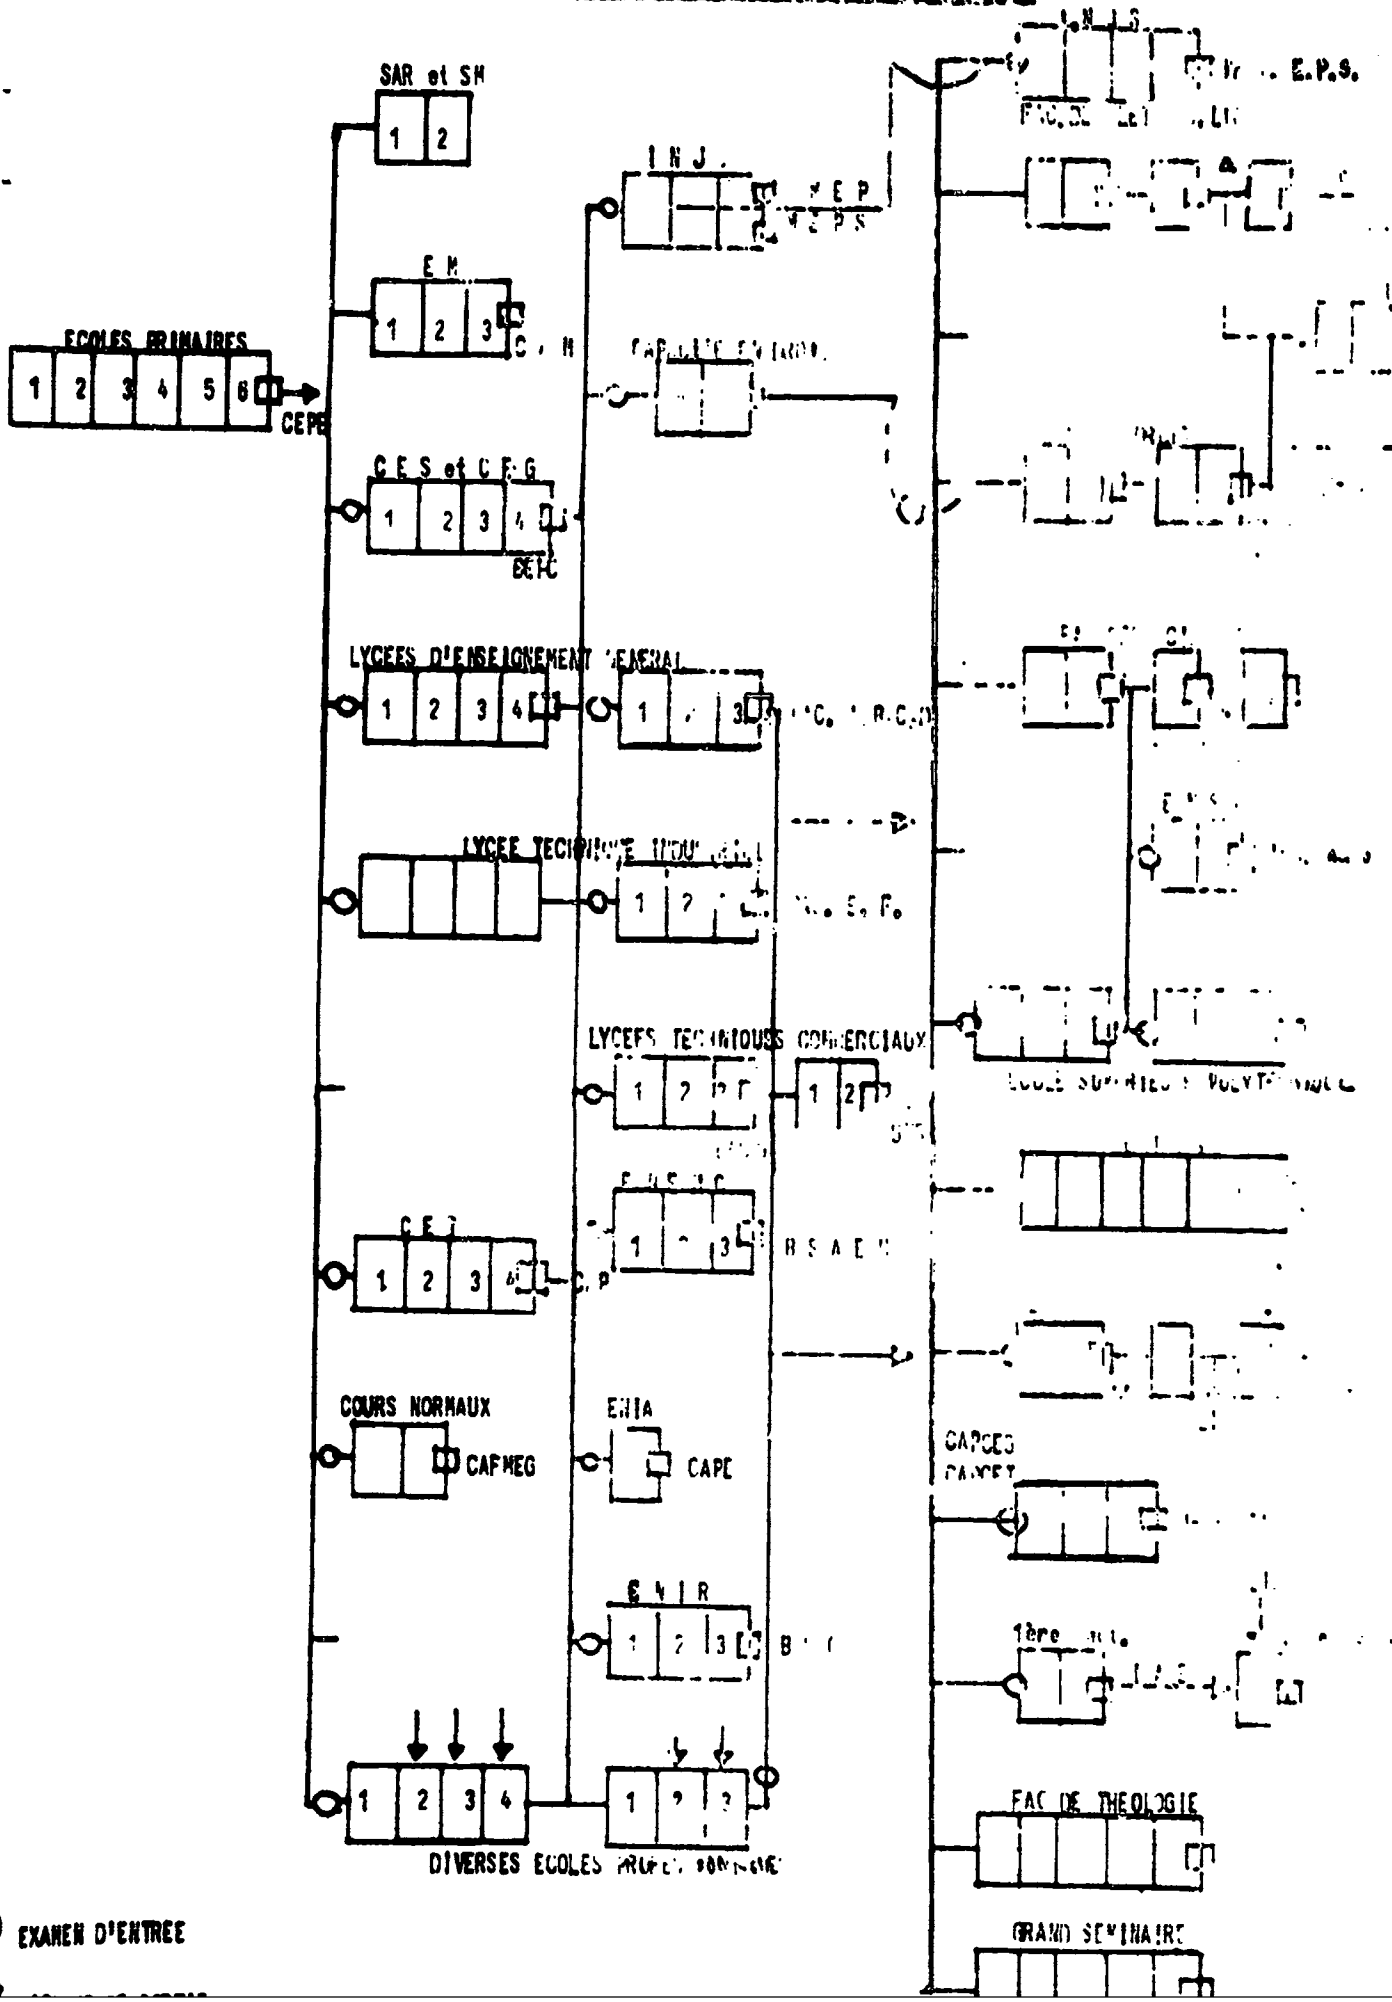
I.N.S.
E.P.S.
FACULTE
SAR et SM
1
2
I N J.
M E P
M E P S
E M
1
2
3
C. M
ECOLES PRIMAIRES
1
2
3
4
5
6
CEPE
FACULTE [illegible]
C E S et C E G
1
2
3
4
BEPC
LYCEES D'ENSEIGNEMENT GENERAL
1
2
3
4
1
2
3
BAC
LYCEE TECHNIQUE INDUSTRIEL
1
2
B. E. P.
LYCEES TECHNIQUES COMMERCIAUX
1
2
1
2
ECOLE SUPERIEURE POLYTECHNIQUE
C E T
1
2
3
4
C. P
1
3
B S A E M
COURS NORMAUX
CAFMEG
ENIA
CAPE
CAPCEG
CAPCET
E N I R
1
2
3
B
1ère
FAC DE THEOLOGIE
1
2
3
4
1
2
3
DIVERSES ECOLES PROFESSIONNELLES
EXAMEN D'ENTREE
GRAND SEMINAIRE